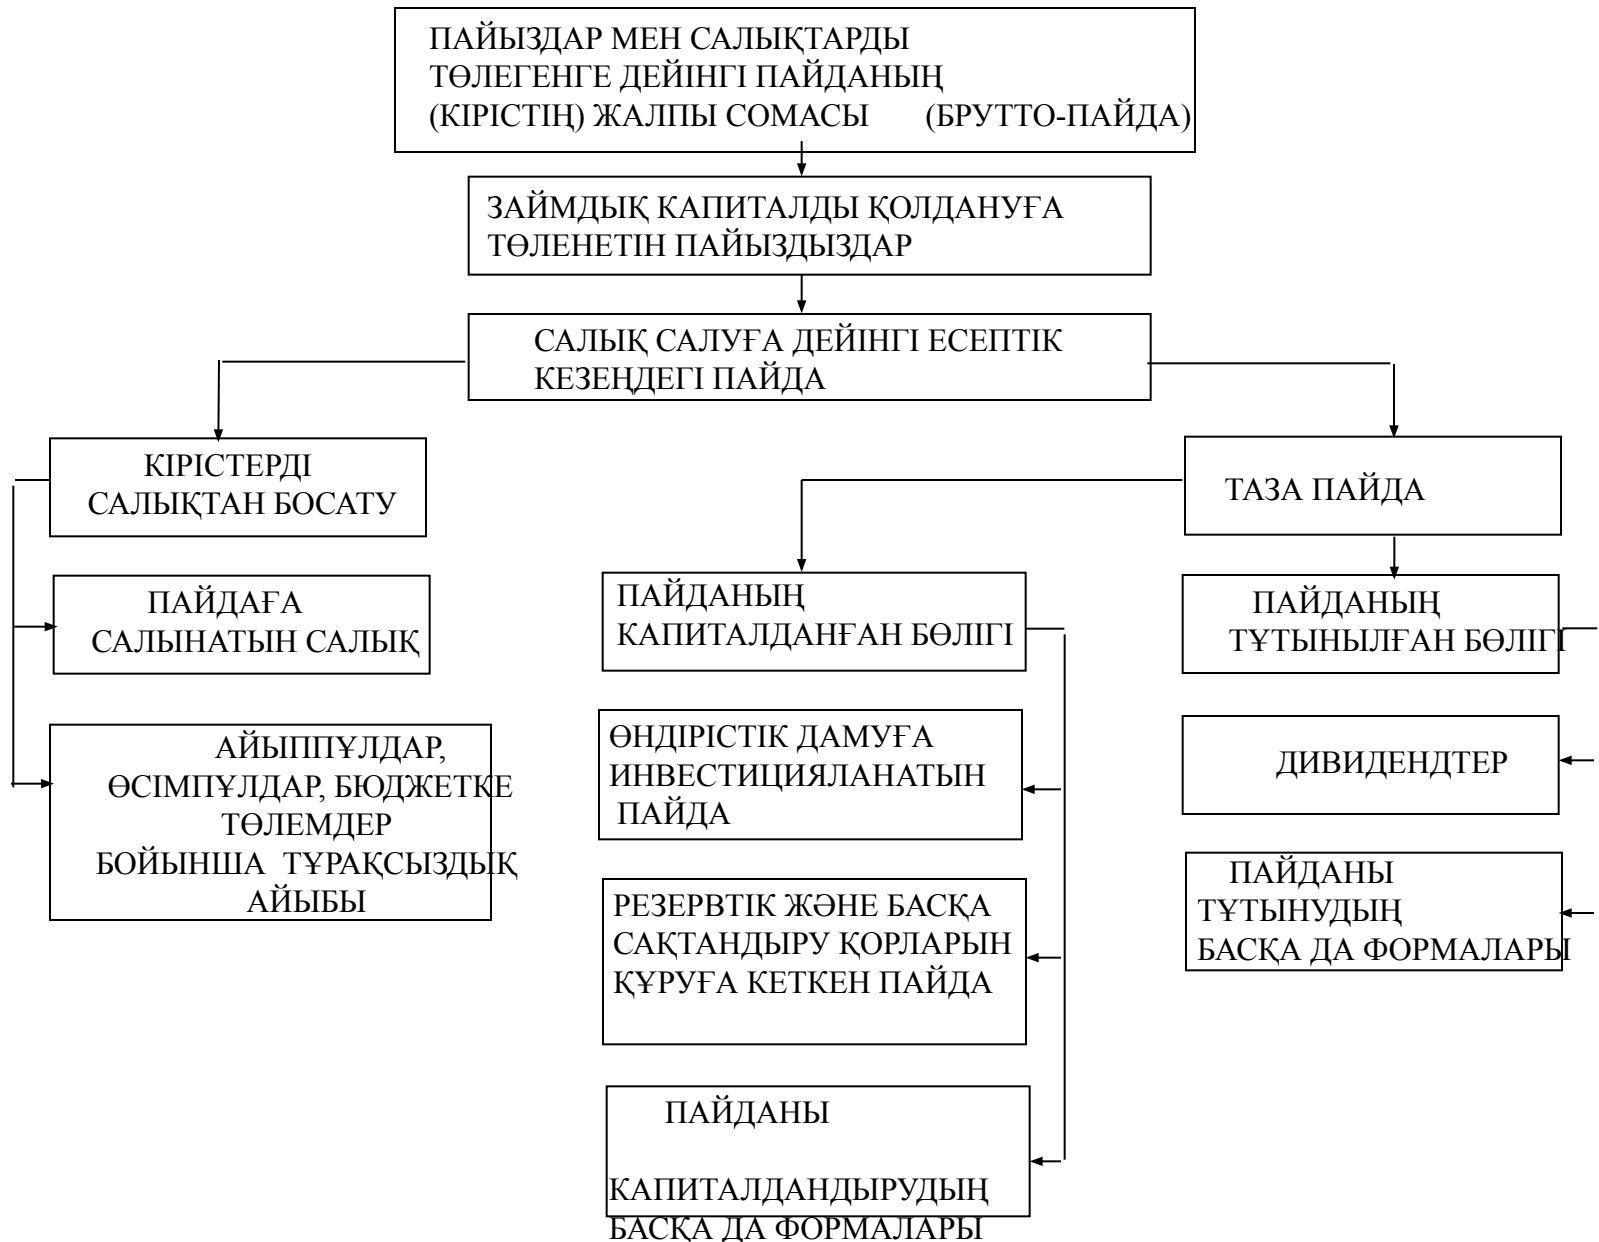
ПАЙЫЗДАР МЕН САЛЫҚТАРДЫ ТӨЛЕГЕНГЕ ДЕЙІНГІ ПАЙДАНЫҢ (КІРІСТІҢ) ЖАЛПЫ СОМАСЫ (БРУТТО-ПАЙДА)

ЗАЙМДЫҚ КАПИТАЛДЫ ҚОЛДАНУҒА ТӨЛЕНЕТІН ПАЙЫЗДЫЗДАР

САЛЫҚ САЛУҒА ДЕЙІНГІ ЕСЕПТІК КЕЗЕҢДЕГІ ПАЙДА

КІРІСТЕРДІ САЛЫҚТАН БОСАТУ

ПАЙДАҒА САЛЫНАТЫН САЛЫҚ

АЙЫППҰЛДАР, ӨСІМПҰЛДАР, БЮДЖЕТКЕ ТӨЛЕМДЕР БОЙЫНША ТҰРАҚСЫЗДЫҚ АЙЫБЫ

ТАЗА ПАЙДА

ПАЙДАНЫҢ КАПИТАЛДАНҒАН БӨЛІГІ

ӨНДІРІСТІК ДАМУҒА ИНВЕСТИЦИЯЛАНАТЫН ПАЙДА

РЕЗЕРВТІК ЖӘНЕ БАСҚА САҚТАНДЫРУ ҚОРЛАРЫН ҚҰРУҒА КЕТКЕН ПАЙДА

ПАЙДАНЫ КАПИТАЛДАНДЫРУДЫҢ БАСҚА ДА ФОРМАЛАРЫ

ПАЙДАНЫҢ ТҰТЫНЫЛҒАН БӨЛІГІ

ДИВИДЕНДТЕР

ПАЙДАНЫ ТҰТЫНУДЫҢ БАСҚА ДА ФОРМАЛАРЫ